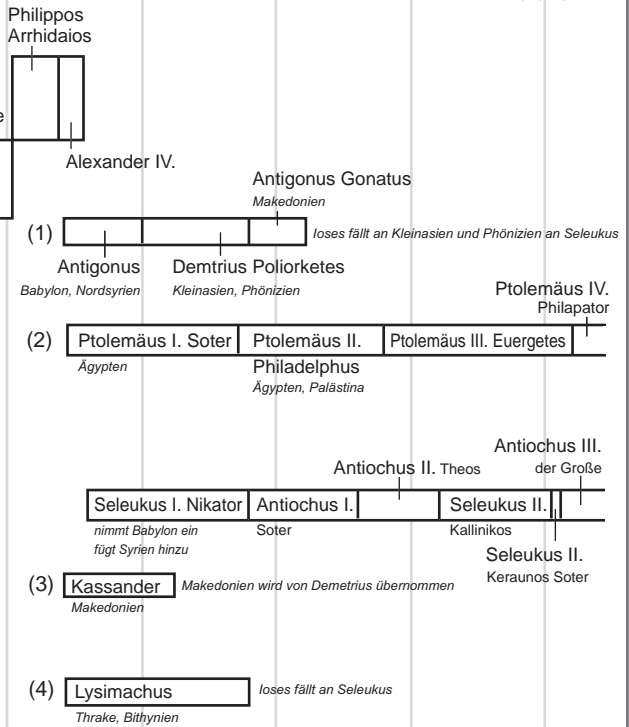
Philippos Arrhidaios

e

Alexander IV.

Antigonus Gonatus
Makedonien

(1)

Ioses fällt an Kleinasien und Phönizien an Seleukus

Antigonus
Babylon, Nordsyrien

Demtrius Poliorketes
Kleinasien, Phönizien

Ptolemäus IV.
Philapator

(2)

Ptolemäus I. Soter
Ägypten

Ptolemäus II. Philadelphus
Ägypten, Palästina

Ptolemäus III. Euergetes

Antiochus III.
der Große

Antiochus II. Theos

Seleukus I. Nikator
nimmt Babylon ein
fügt Syrien hinzu

Antiochus I.
Soter

Seleukus II.
Kallinikos

Seleukus II.
Keraunos Soter

(3)

Kassander
Makedonien

Makedonien wird von Demetrius übernommen

(4)

Lysimachus
Thrake, Bithynien

Ioses fällt an Seleukus